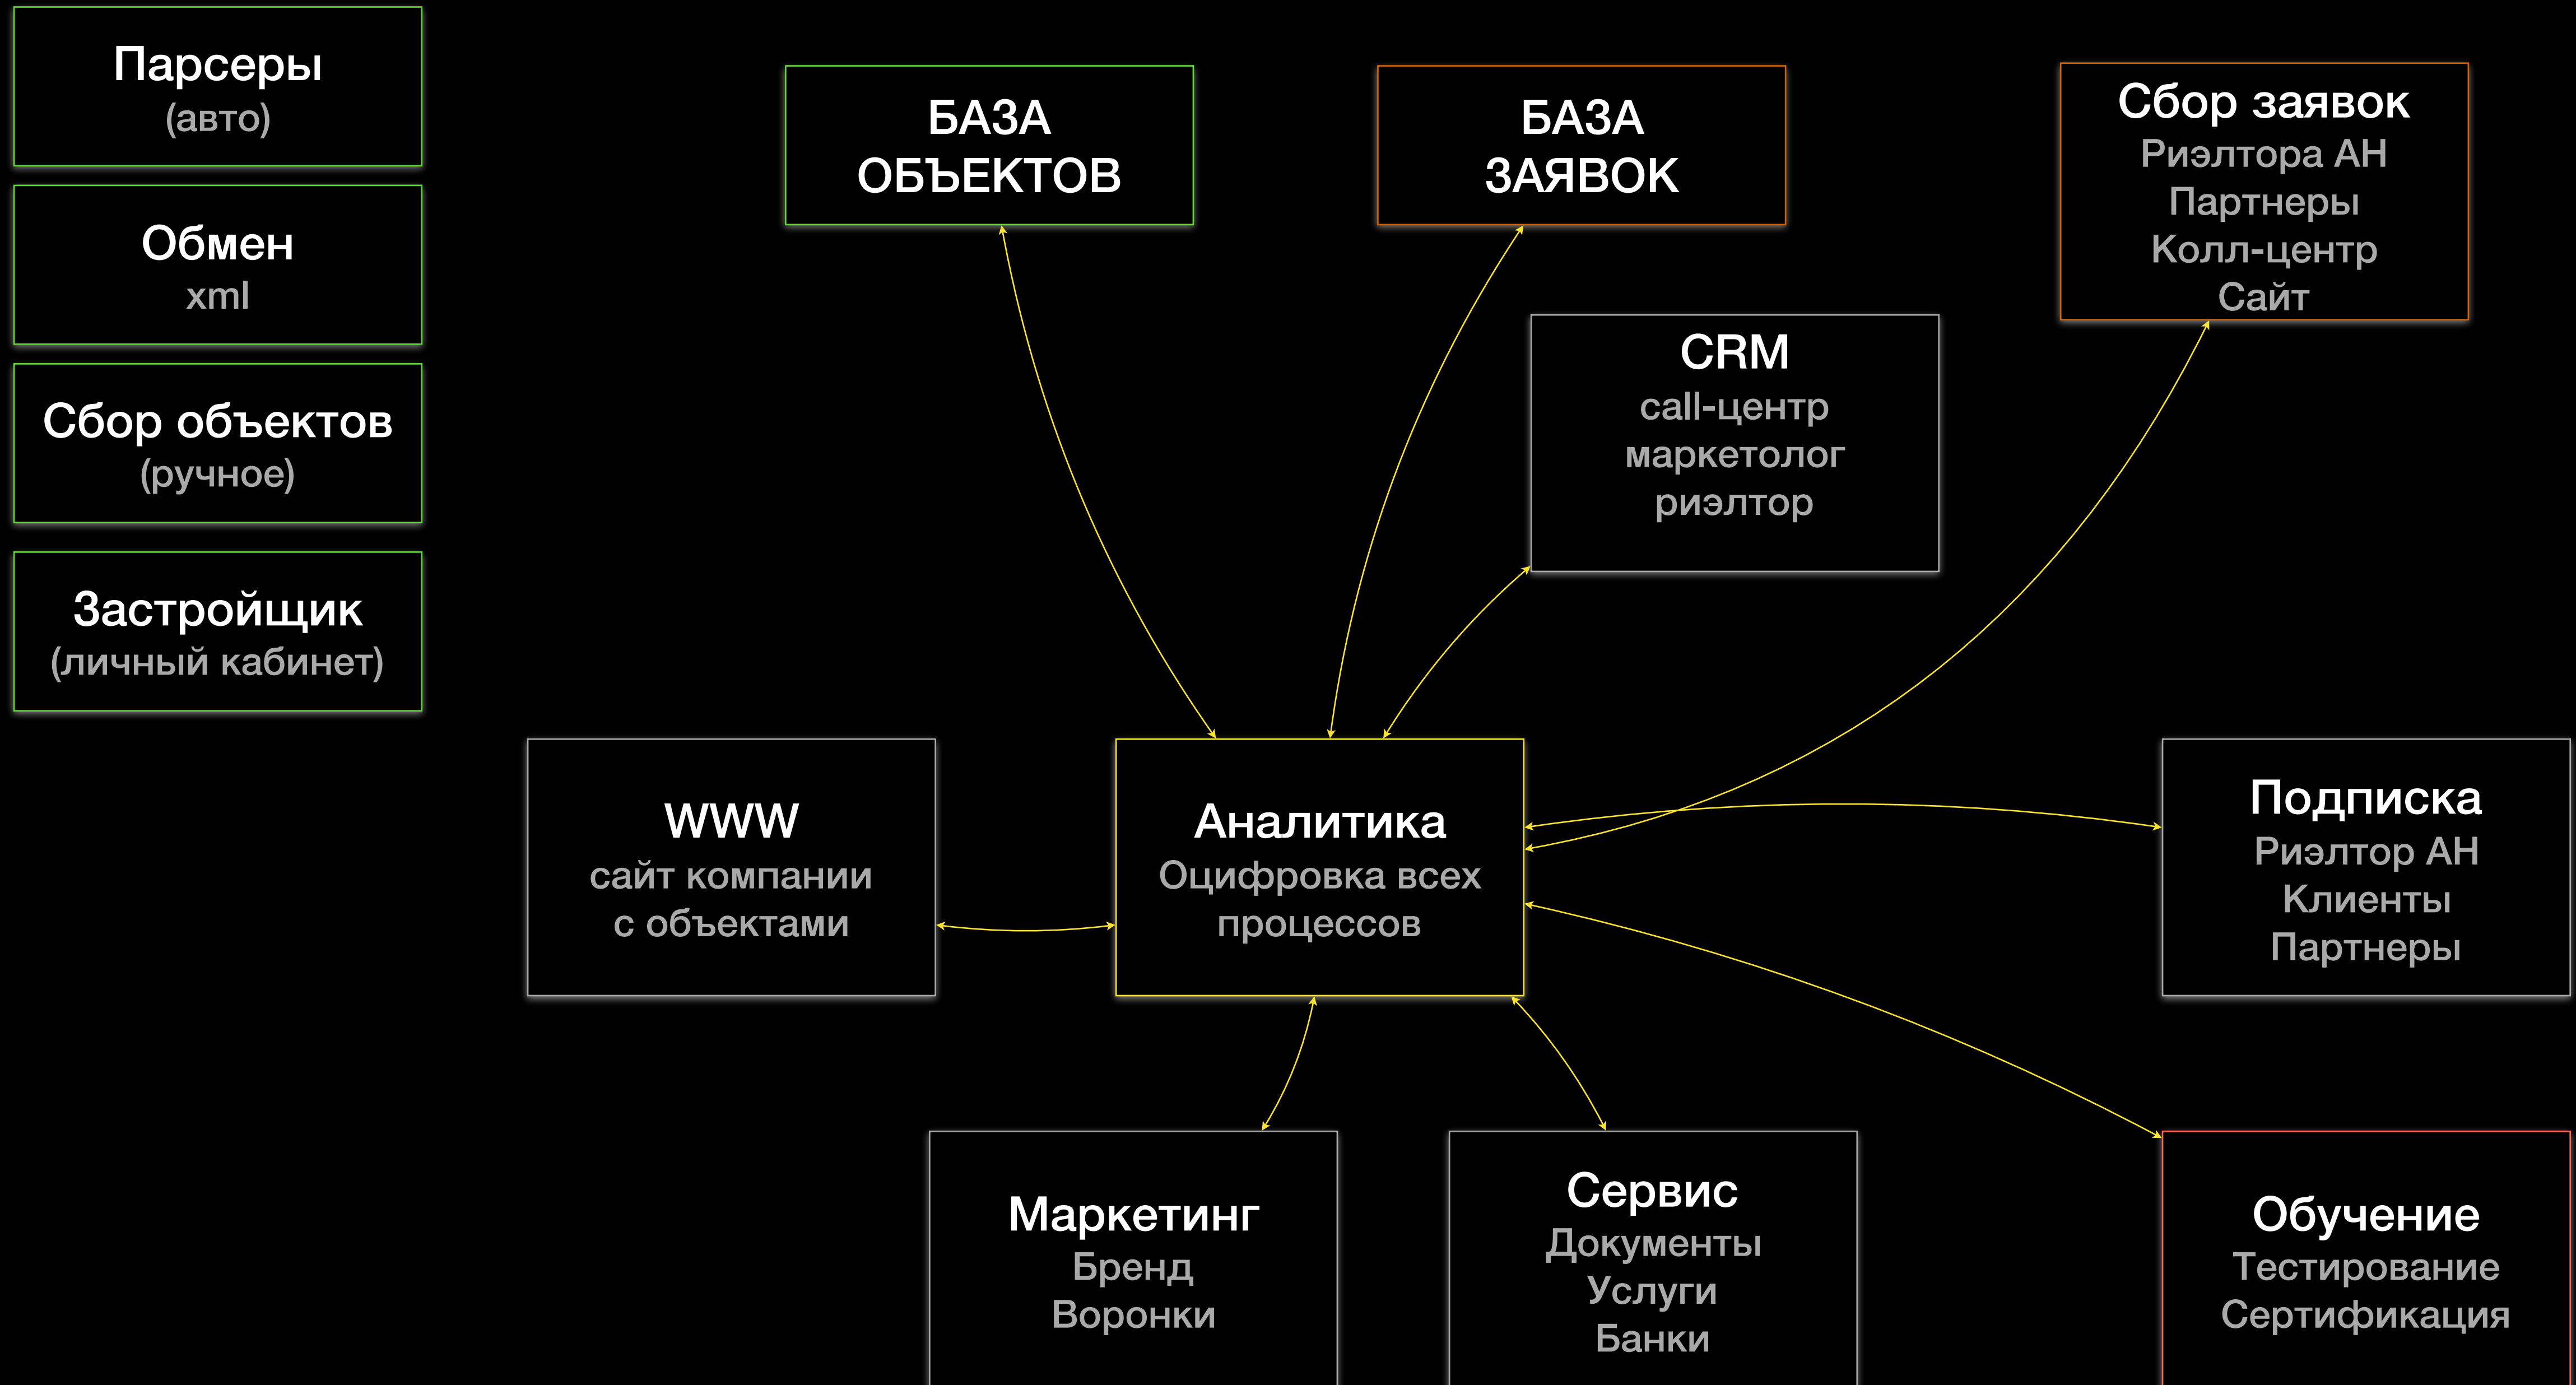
Парсеры
(авто)

Обмен
xml

Сбор объектов
(ручное)

Застройщик
(личный кабинет)

БАЗА
ОБЪЕКТОВ

БАЗА
ЗАЯВОК

Сбор заявок
Риэлтора АН
Партнеры
Колл-центр
Сайт

CRM
call-центр
маркетолог
риэлтор

WWW
сайт компании
с объектами

Аналитика
Оцифровка всех
процессов

Подписка
Риэлтор АН
Клиенты
Партнеры

Маркетинг
Бренд
Воронки

Сервис
Документы
Услуги
Банки

Обучение
Тестирование
Сертификация